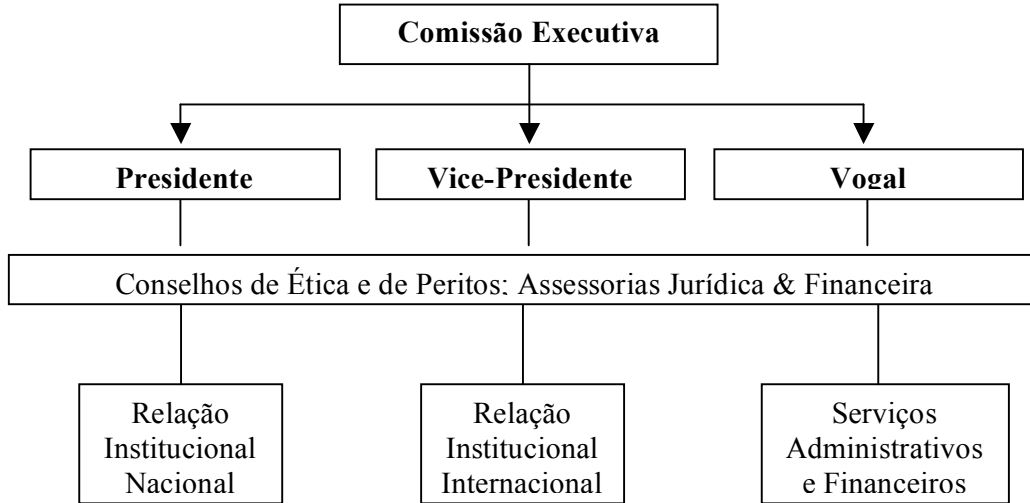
Comissão Executiva

Presidente

Vice-Presidente

Vogal

Conselhos de Ética e de Peritos; Assessorias Jurídica & Financeira

Relação Institucional Nacional

Relação Institucional Internacional

Serviços Administrativos e Financeiros